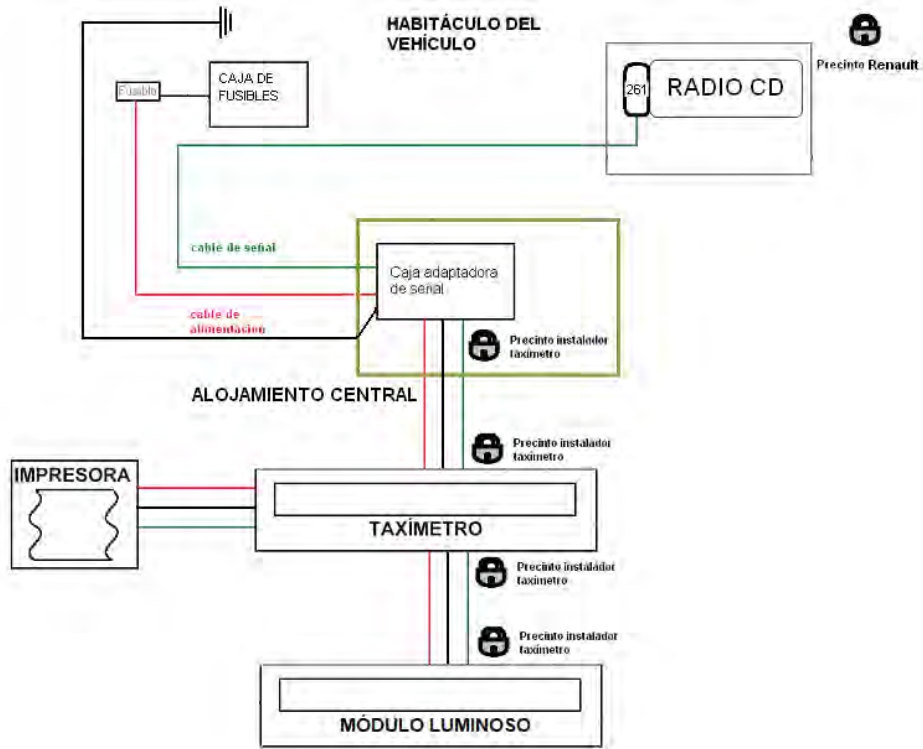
HABITÁCULO DEL VEHÍCULO

Precinto Renault

Fusible

CAJA DE FUSIBLES

261

RADIO CD

cable de señal

Caja adaptadora de señal

cable de alimentación

Precinto instalador taxímetro

ALOJAMIENTO CENTRAL

Precinto instalador taxímetro

IMPRESORA

TAXÍMETRO

Precinto instalador taxímetro

Precinto instalador taxímetro

MÓDULO LUMINOSO